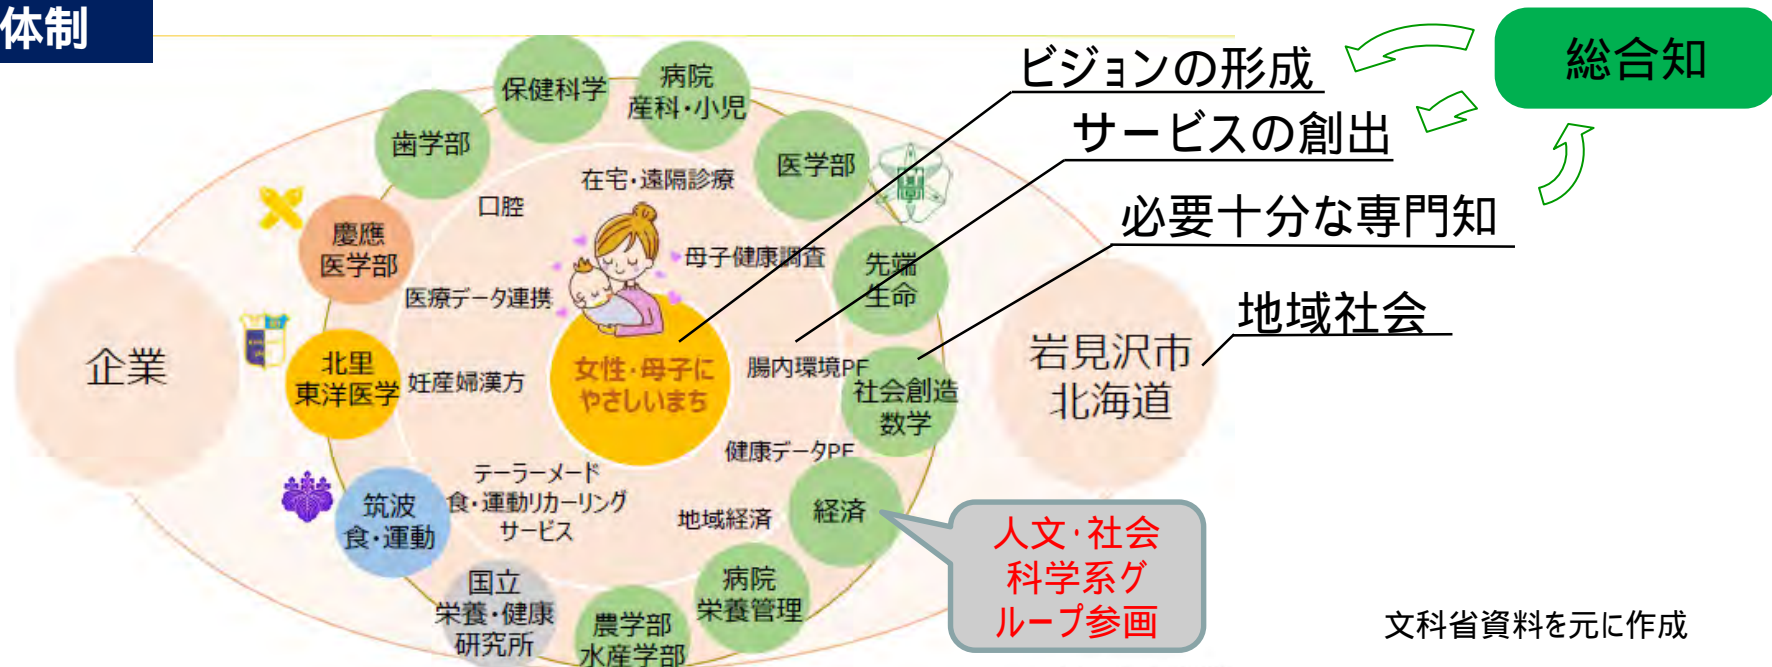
体制

総合知

ビジョンの形成

サービスの創出

必要十分な専門知

地域社会

保健科学

病院
産科・小児

歯学部

医学部

在宅・遠隔診療

口腔

慶應
医学部

母子健康調査

先端
生命

医療データ連携

企業

北里
東洋医学

妊産婦漢方

女性・母子に
やさしいまち

腸内環境PF

社会創造
数学

岩見沢市
北海道

健康データPF

テーラーメード
食・運動リカーリング
サービス

筑波
食・運動

地域経済

経済

人文・社会
科学系グ
ループ参画

国立
栄養・健康
研究所

病院
栄養管理

農学部
水産学部

文科省資料を元に作成